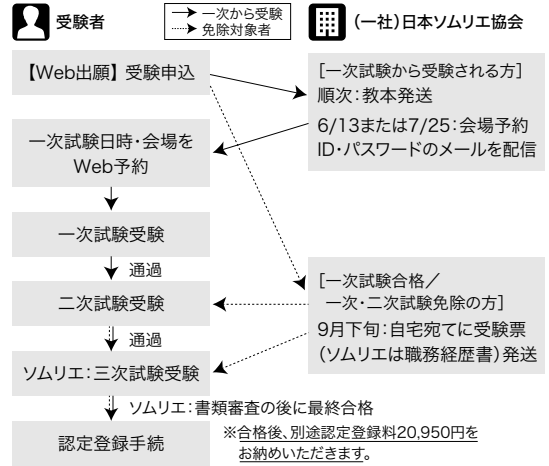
受験者

→ 一次から受験
→ 免除対象者

(一社)日本ソムリエ協会

【Web出願】受験申込

[一次試験から受験される方]
順次:教本発送
6/13または7/25:会場予約
ID・パスワードのメールを配信

一次試験日時・会場をWeb予約

一次試験受験

通過

[一次試験合格/
一次・二次試験免除の方]
9月下旬:自宅宛てに受験票
(ソムリエは職務経歴書)発送

二次試験受験

通過

ソムリエ:三次試験受験

ソムリエ:書類審査の後に最終合格

認定登録手続

※合格後、別途認定登録料20,950円をお納めいただきます。